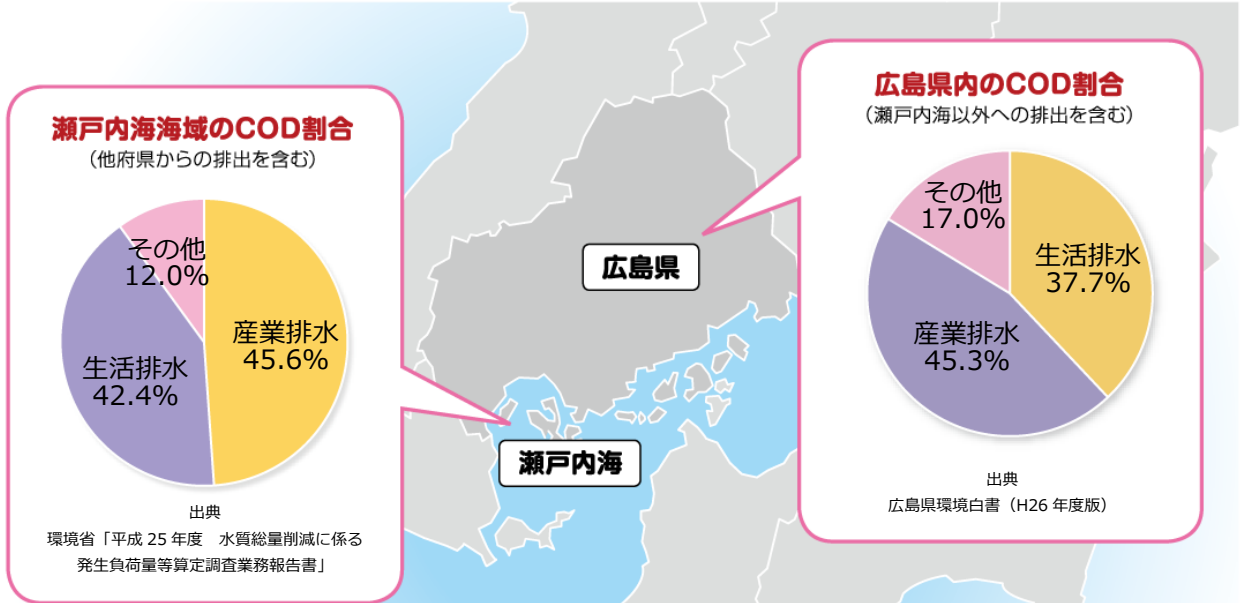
瀬戸内海海域のCOD割合
（他府県からの排出を含む）

その他
12.0%

産業排水
45.6%

生活排水
42.4%

出典
環境省「平成 25 年度　水質総量削減に係る発生負荷量等算定調査業務報告書」

広島県

瀬戸内海

広島県内のCOD割合
（瀬戸内海以外への排出を含む）

その他
17.0%

生活排水
37.7%

産業排水
45.3%

出典
広島県環境白書（H26 年度版）